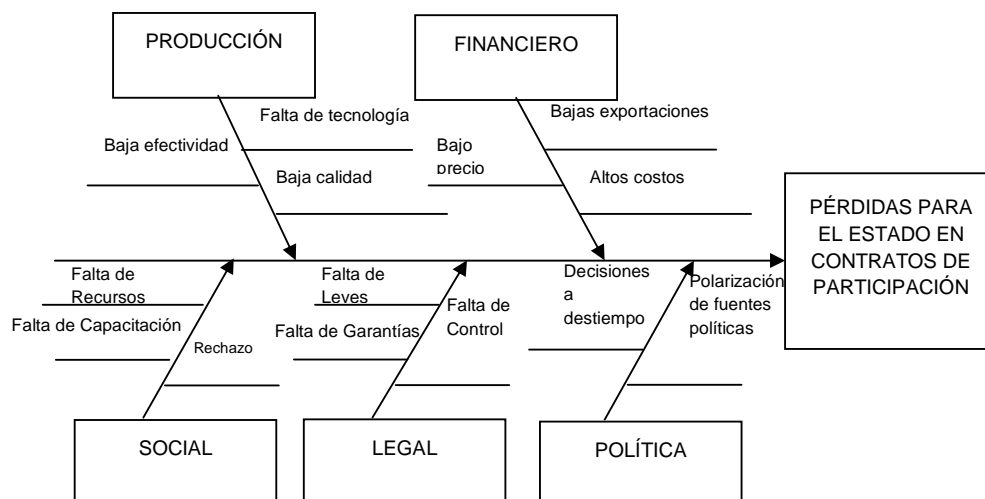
PRODUCCIÓN

Falta de tecnología

Baja efectividad

Baja calidad

FINANCIERO

Bajas exportaciones

Bajo precio

Altos costos

PÉRDIDAS PARA EL ESTADO EN CONTRATOS DE PARTICIPACIÓN

Falta de Recursos

Falta de Capacitación

Rechazo

Falta de Leyes

Falta de Garantías

Falta de Control

Decisiones a destiempo

Polarización de fuentes políticas

SOCIAL

LEGAL

POLÍTICA